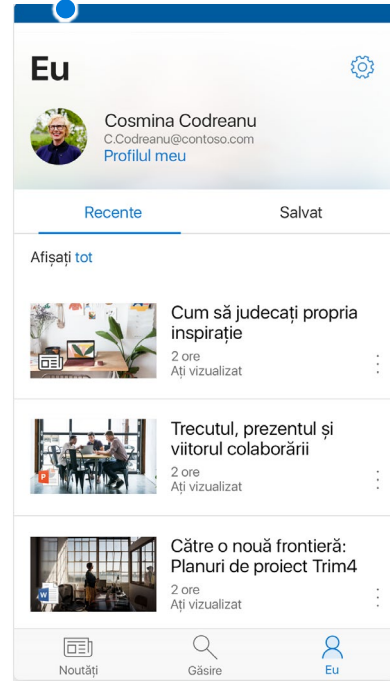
Eu

Cosmina Codreanu
C.Codreanu@contoso.com
Profilul meu

Recente
Salvat

Afișați tot

Cum să judecați propria inspirație
2 ore
Ați vizualizat

Trecutul, prezentul și viitorul colaborării
2 ore
Ați vizualizat

Către o nouă frontieră: Planuri de proiect Trim4
2 ore
Ați vizualizat

Noutăți
Găsire
Eu